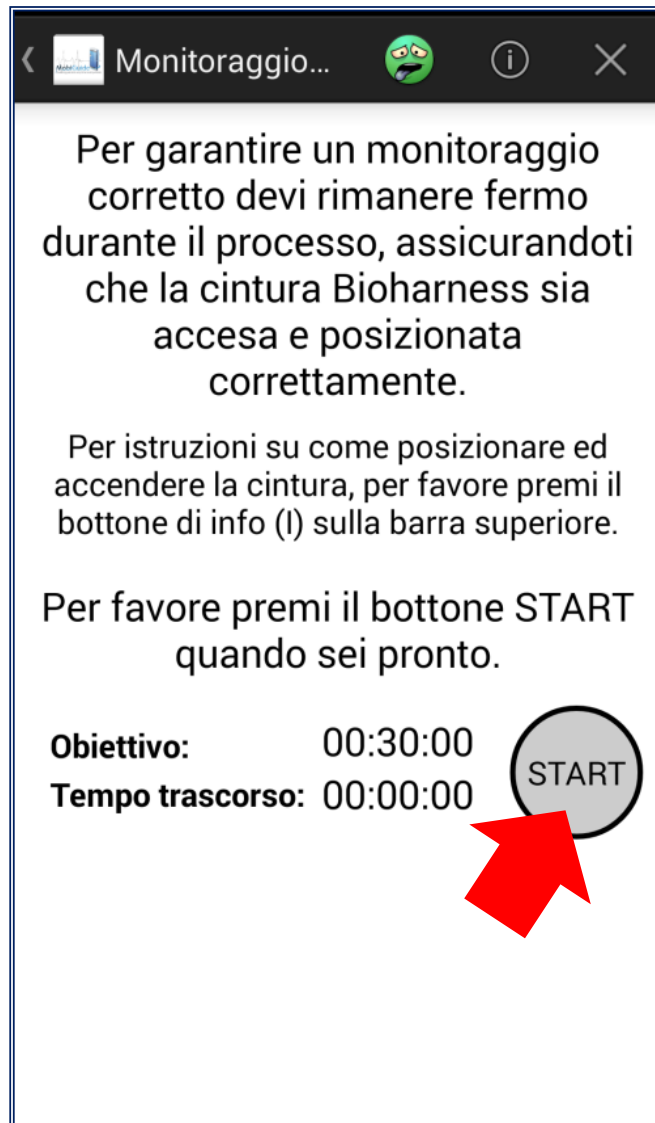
Monitoraggio...

Per garantire un monitoraggio corretto devi rimanere fermo durante il processo, assicurandoti che la cintura Bioharness sia accesa e posizionata correttamente.

Per istruzioni su come posizionare ed accendere la cintura, per favore premi il bottone di info (I) sulla barra superiore.

Per favore premi il bottone START quando sei pronto.

Obiettivo: 00:30:00
Tempo trascorso: 00:00:00

START